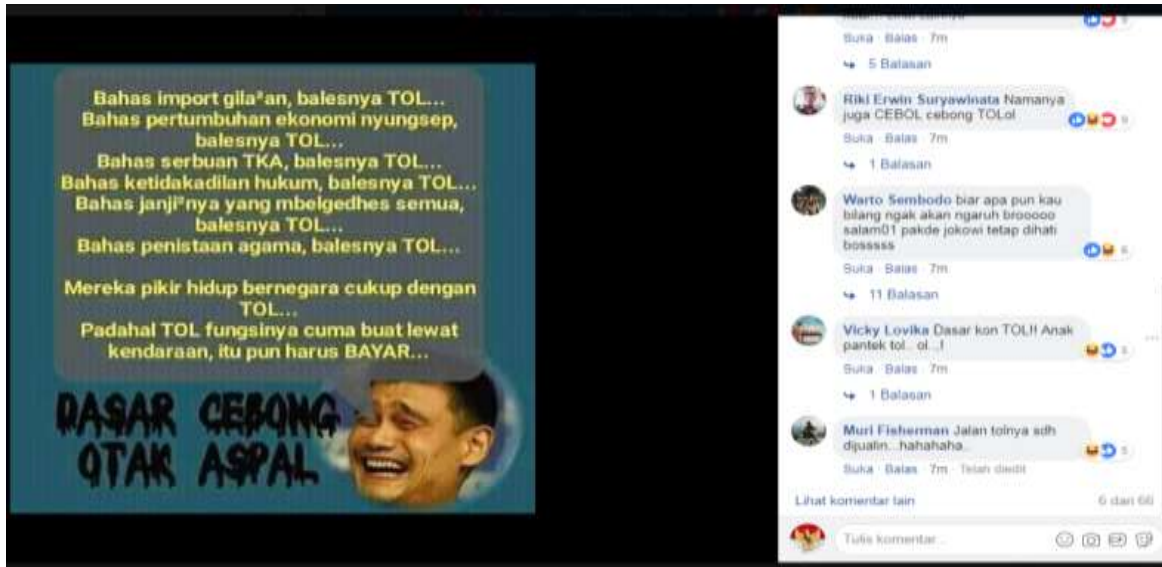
Bahas import gila²an, balesnya TOL...
Bahas pertumbuhan ekonomi nyungsep, balesnya TOL...
Bahas serbuan TKA, balesnya TOL...
Bahas ketidakadilan hukum, balesnya TOL...
Bahas janji²nya yang mbelgedhes semua, balesnya TOL...
Bahas penistaan agama, balesnya TOL...

Mereka pikir hidup bernegara cukup dengan TOL...
Padahal TOL fungsinya cuma buat lewat kendaraan, itu pun harus BAYAR...

DASAR CEBONG OTAK ASPAL

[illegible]
Suka · Balas · 7m
5 Balasan

Riki Erwin Suryawinata Namanya juga CEBOL cebong TOLol
9
Suka · Balas · 7m
1 Balasan

Warto Sembodo biar apa pun kau bilang ngak akan ngaruh brooooo salam01 pakde jokowi tetap dihati bossss
6
Suka · Balas · 7m
11 Balasan

Vicky Lovika Dasar kon TOL!! Anak pantek tol...ol...!
5
Suka · Balas · 7m
1 Balasan

Muri Fisherman Jalan tolnya sdh dijualin...hahahaha..
5
Suka · Balas · 7m · Telah diedit

Lihat komentar lain
6 dari 66

Tulis komentar...